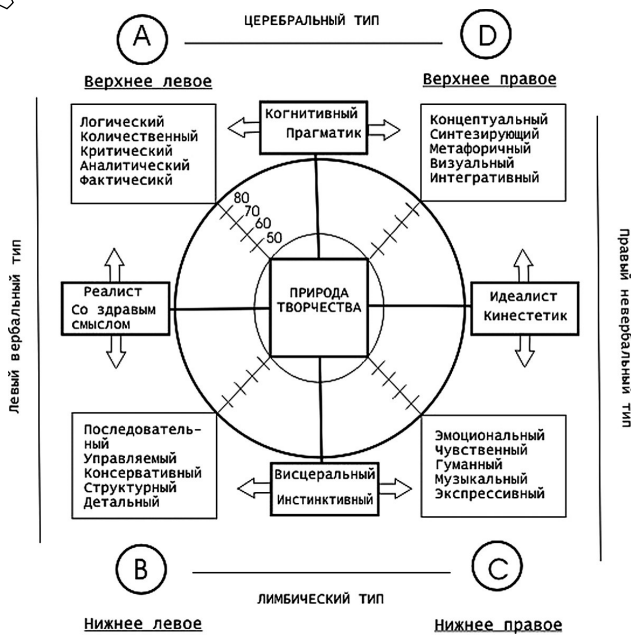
ЦЕРЕБРАЛЬНЫЙ ТИП

A

D

Верхнее левое

Верхнее правое

Логический
Количественный
Критический
Аналитический
Фактичесикй

Когнитивный
Прагматик

Концептуальный
Синтезирующий
Метафоричный
Визуальный
Интегративный

80
70
60
50

Левый вербальный тип

Реалист
Со здравым смыслом

ПРИРОДА ТВОРЧЕСТВА

Идеалист
Кинестетик

Правый невербальный тип

Последовательный
Управляемый
Консервативный
Структурный
Детальный

Висцеральный
Инстинктивный

Эмоциональный
Чувственный
Гуманный
Музыкальный
Экспрессивный

B

C

ЛИМБИЧЕСКИЙ ТИП

Нижнее левое

Нижнее правое